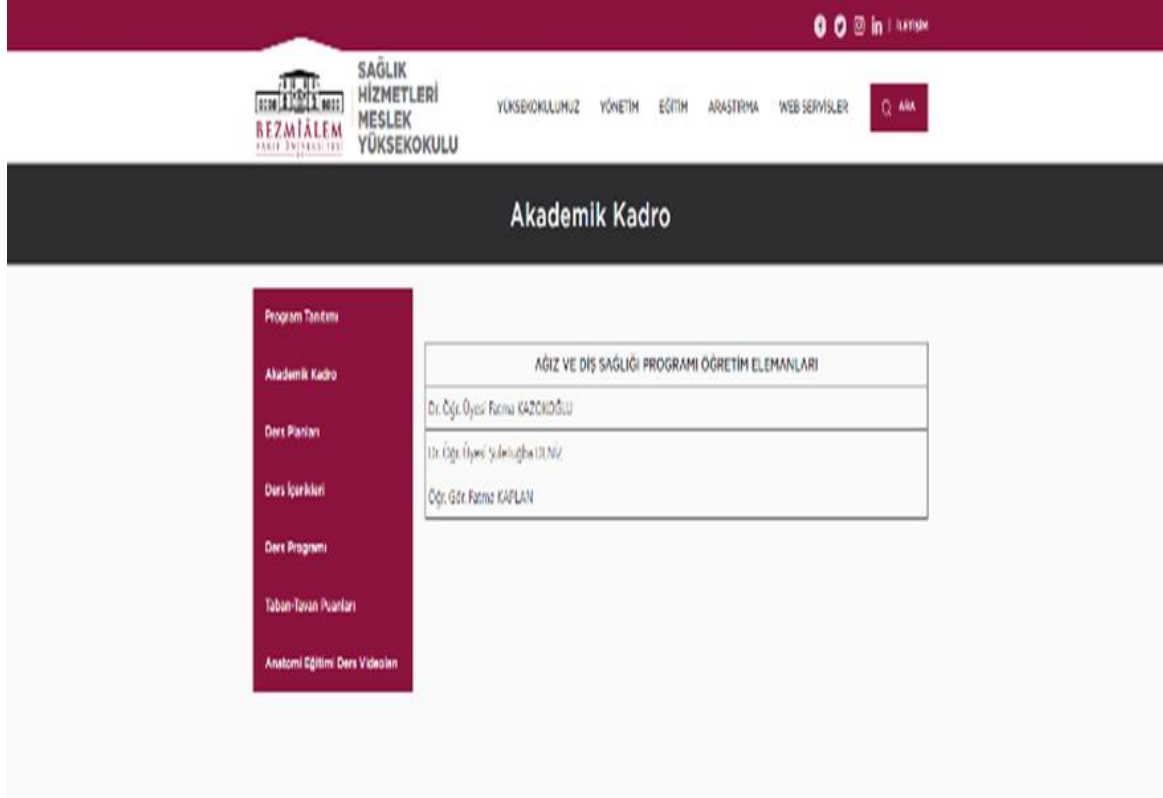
İLETİŞİM

BEZMİÂLEM VAKIF ÜNİVERSİTESİ

SAĞLIK HİZMETLERİ MESLEK YÜKSEKOKULU

YÜKSEKOKULUMUZ YÖNETİM EĞİTİM ARAŞTIRMA WEB SERVİSLER ARA

Akademik Kadro

Program Tanıtımı

Akademik Kadro

Ders Planları

Ders İçerikleri

Ders Programı

Taban-Tavan Puanları

Anatomi Eğitimi Ders Videoları

| AĞIZ VE DİŞ SAĞLIĞI PROGRAMI ÖĞRETİM ELEMANLARI |
|---|
| Dr. Öğr. Üyesi Fatma KAZCIOĞLU |
| Dr. Öğr. Üyesi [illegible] ÜLNİZ<br>Öğr. Gör. Fatma KAPLAN |